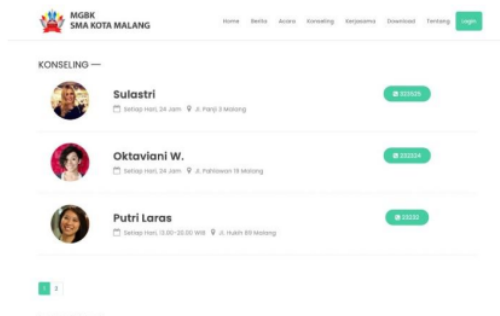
MGBK
SMA KOTA MALANG

Home Berita Acara Konseling Kerjasama Download Tentang Login

KONSELING —

Sulastri
Setiap Hari, 24 Jam Jl. Panji 3 Malang
323525

Oktaviani W.
Setiap Hari, 24 Jam Jl. Pahlawan 16 Malang
232224

Putri Laras
Setiap Hari, 13.00-20.00 WIB Jl. Hukih 89 Malang
23232

1 2